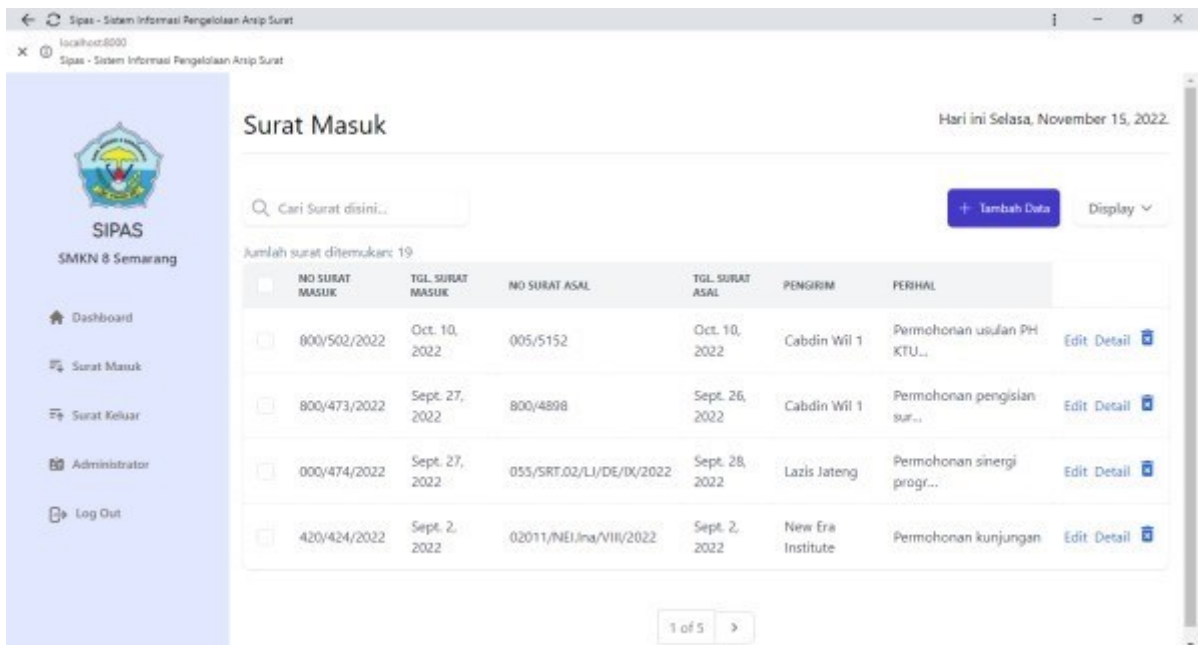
Sipas - Sistem Informasi Pengelolaan Arsip Surat
localhost:8000
Sipas - Sistem Informasi Pengelolaan Arsip Surat

SIPAS
SMKN 8 Semarang

Dashboard
Surat Masuk
Surat Keluar
Administrator
Log Out

Surat Masuk

Hari ini Selasa, November 15, 2022.

Cari Surat disini...

+ Tambah Data

Display

Jumlah surat ditemukan: 19

| | NO SURAT MASUK | TGL. SURAT MASUK | NO SURAT ASAL | TGL. SURAT ASAL | PENGIRIM | PERIHAL | |
|---|---|---|---|---|---|---|---|
| | 800/502/2022 | Oct. 10, 2022 | 005/5152 | Oct. 10, 2022 | Cabdin Wil 1 | Permohonan usulan PH KTU... | Edit Detail |
| | 800/473/2022 | Sept. 27, 2022 | 800/4898 | Sept. 26, 2022 | Cabdin Wil 1 | Permohonan pengisian sur... | Edit Detail |
| | 000/474/2022 | Sept. 27, 2022 | 055/SRT.02/LJ/DE/IX/2022 | Sept. 28, 2022 | Lazis Jateng | Permohonan sinergi progr... | Edit Detail |
| | 420/424/2022 | Sept. 2, 2022 | 02011/NEI.Ina/VIII/2022 | Sept. 2, 2022 | New Era Institute | Permohonan kunjungan | Edit Detail |

1 of 5 >